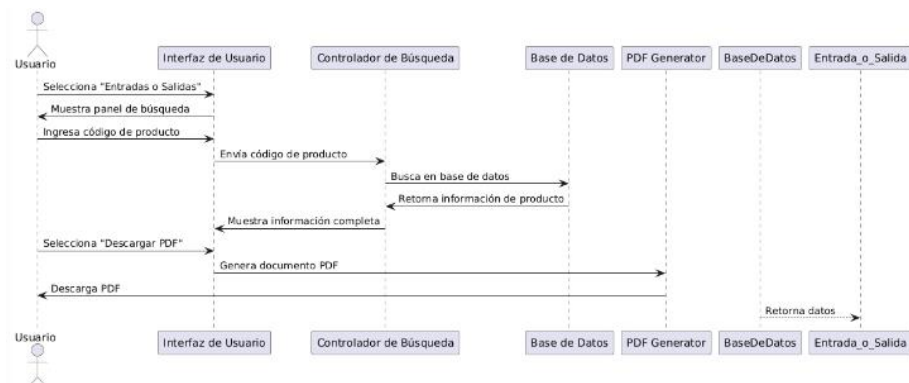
Usuario

Interfaz de Usuario

Controlador de Búsqueda

Base de Datos

PDF Generator

BaseDeDatos

Entrada_o_Salida

Selecciona "Entradas o Salidas"

Muestra panel de búsqueda

Ingresa código de producto

Envía código de producto

Busca en base de datos

Retorna información de producto

Muestra información completa

Selecciona "Descargar PDF"

Genera documento PDF

Descarga PDF

Retorna datos

Usuario

Interfaz de Usuario

Controlador de Búsqueda

Base de Datos

PDF Generator

BaseDeDatos

Entrada_o_Salida